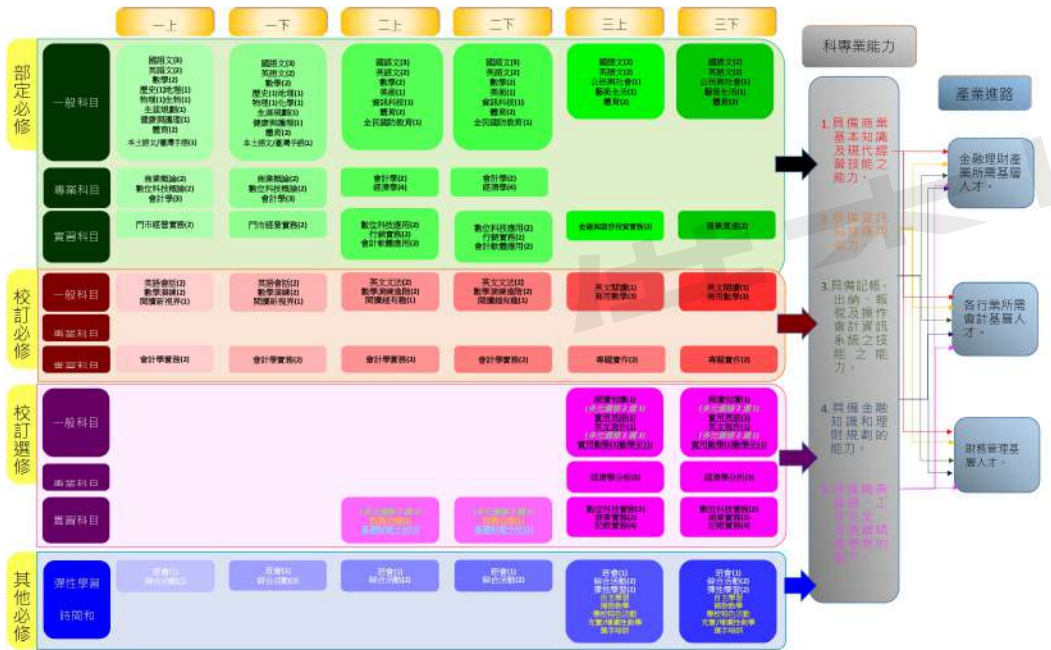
一上
一下
二上
二下
三上
三下

部定必修
一般科目
國語文(4)
英語文(2)
數學(2)
歷史(1)地理(1)
物理(1)生物(1)
生涯規劃(1)
健康與護理(1)
體育(2)
本土語文/臺灣手語(1)

國語文(4)
英語文(2)
數學(2)
歷史(1)地理(1)
物理(1)化學(1)
生涯規劃(1)
健康與護理(1)
體育(2)
本土語文/臺灣手語(1)

國語文(3)
英語文(2)
數學(2)
美術(1)
資訊科技(1)
體育(2)
全民國防教育(1)

國語文(3)
英語文(2)
數學(2)
美術(1)
資訊科技(1)
體育(2)
全民國防教育(1)

國語文(2)
英語文(2)
公民與社會(1)
藝術生活(1)
體育(2)

國語文(2)
英語文(2)
公民與社會(1)
藝術生活(1)
體育(2)

專業科目
商業概論(2)
數位科技概論(2)
會計學(3)

商業概論(2)
數位科技概論(2)
會計學(3)

會計學(2)
經濟學(4)

會計學(2)
經濟學(4)

實習科目
門市經營實務(2)
門市經營實務(2)
數位科技應用(2)
行銷實務(2)
會計軟體應用(2)

數位科技應用(2)
行銷實務(2)
會計軟體應用(2)

金融與證券投資實務(2)
長業英語(2)

校訂必修
一般科目
英語會話(2)
數學演練(2)
閱讀新視界(1)

英語會話(2)
數學演練(2)
閱讀新視界(1)

英文文法(2)
數學演練進階(2)
閱讀經典(1)

英文文法(2)
數學演練進階(2)
閱讀經典(1)

英文閱讀(1)
應用數學(1)

英文閱讀(1)
應用數學(1)

專業科目
實習科目
會計學實務(2)
會計學實務(2)
會計學實務(2)
會計學實務(2)
專題實作(2)
專題實作(2)

校訂選修
一般科目
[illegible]

專業科目
經濟學分析(1)
經濟學分析(1)

實習科目
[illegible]

其他必修
彈性學習時間和
班會(1)
綜合活動(1)
班會(1)
綜合活動(1)
班會(1)
綜合活動(1)
班會(1)
綜合活動(1)
班會(1)
綜合活動(2)
彈性學習(2)
自主學習
補強教學
學校特色活動
充實/增廣性教學
選手培訓

班會(1)
綜合活動(2)
彈性學習(2)
自主學習
補強教學
學校特色活動
充實/增廣性教學
選手培訓

科專業能力
1.具備商業基本知識及現代經營技能之能力。
2.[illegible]
3.具備記帳、出納、報稅及操作會計資訊系統之技能之能力。
4.具備金融知識和理財規劃的能力。
5.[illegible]

產業進路
金融理財產業所需基層人才。
各行業所需會計基層人才。
財務管理基層人才。